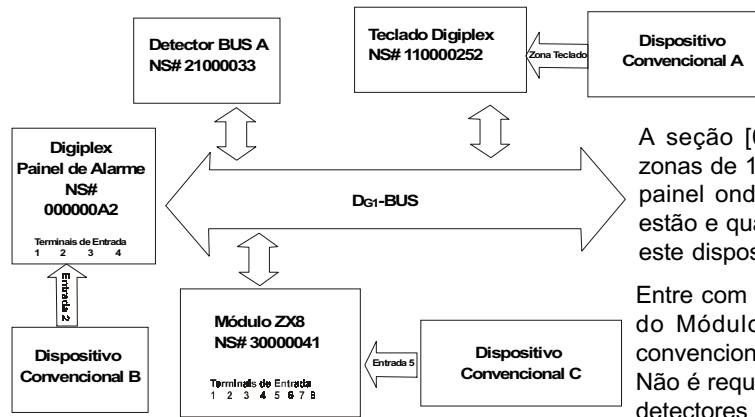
Detector BUS A
NS# 21000033

Teclado Digiplex
NS# 110000252

Zona Teclado

Dispositivo
Convencional A

Digiplex
Painel de Alarme
NS#
000000A2

Terminais de Entrada
1 2 3 4

Entrada 2

$D_{G1}$-BUS

A seção [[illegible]
zonas de 1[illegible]
painel ond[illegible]
estão e qua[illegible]
este dispos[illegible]

Dispositivo
Convencional B

Módulo ZX8
NS# 30000041

Terminais de Entrada
1 2 3 4 5 6 7 8

Entrada 5

Dispositivo
Convencional C

Entre com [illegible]
do Módulo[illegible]
convencion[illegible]
Não é requ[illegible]
detectores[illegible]